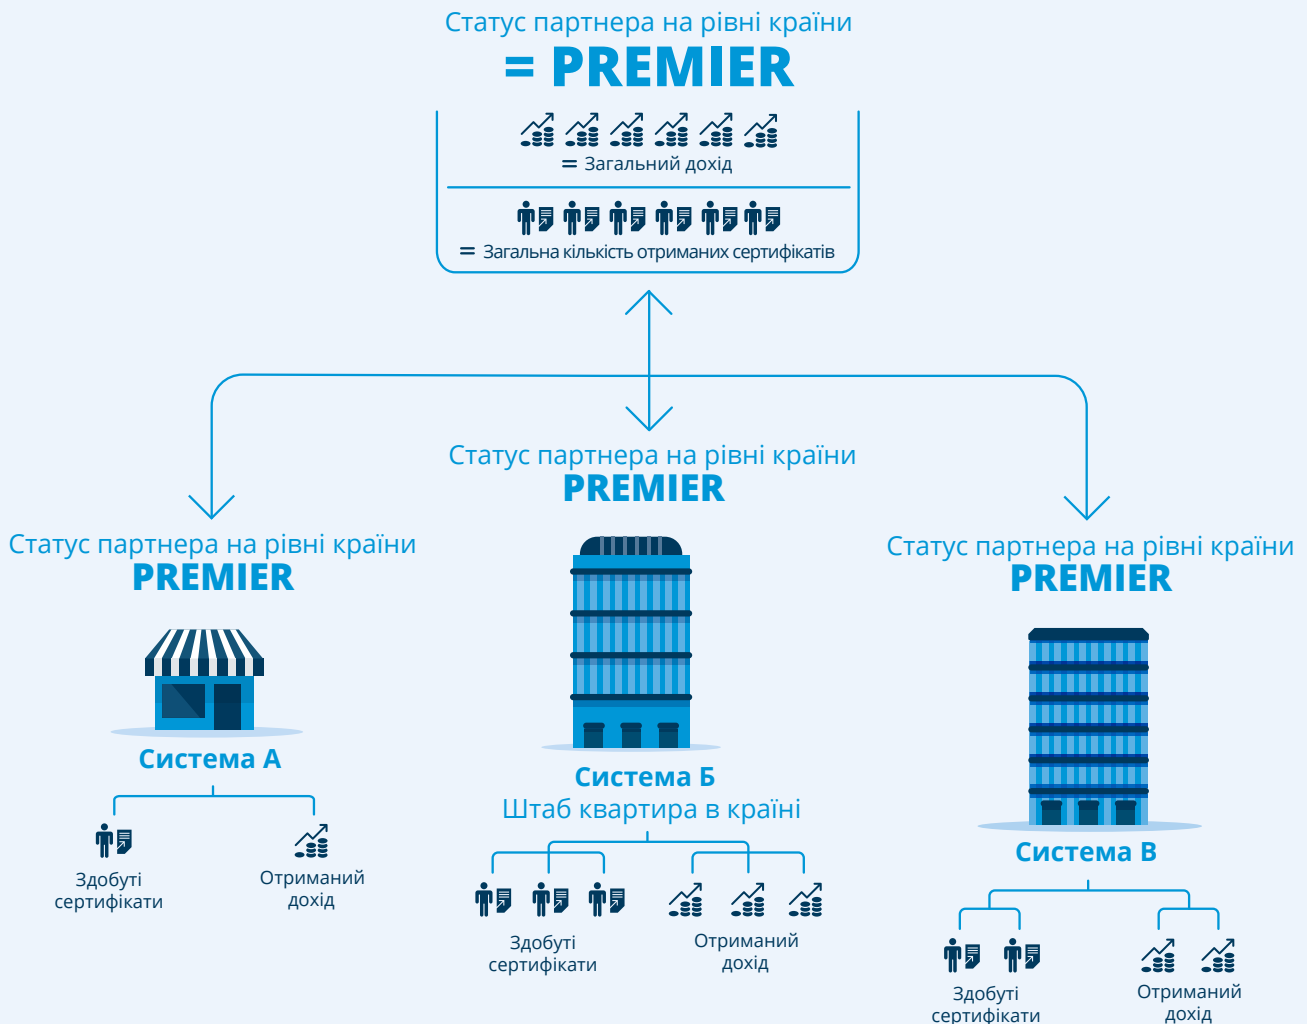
Статус партнера на рівні країни
= PREMIER

= Загальний дохід

= Загальна кількість отриманих сертифікатів

Статус партнера на рівні країни
PREMIER

Статус партнера на рівні країни
PREMIER

Система А

Здобуті сертифікати

Отриманий дохід

Система Б
Штаб квартира в країні

Здобуті сертифікати

Отриманий дохід

Статус партнера на рівні країни
PREMIER

Система В

Здобуті сертифікати

Отриманий дохід